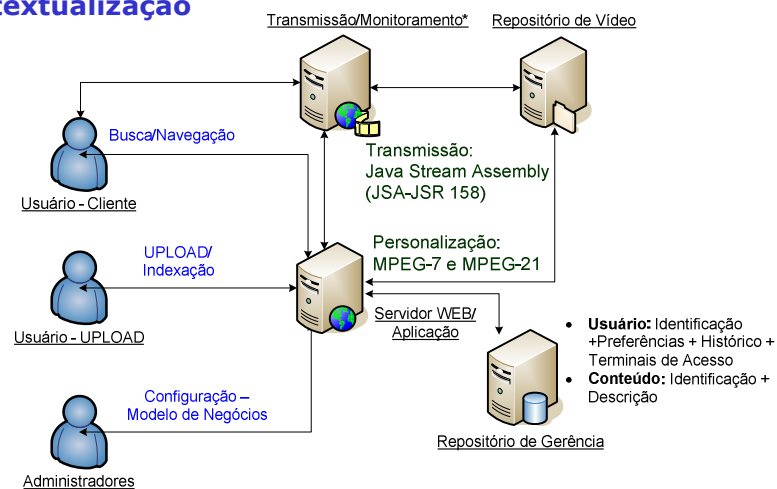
textualização

Transmissão/Monitoramento*

Repositório de Vídeo

Busca/Navegação

Transmissão:
Java Stream Assembly
(JSA-JSR 158)

Usuário - Cliente

UPLOAD/
Indexação

Personalização:
MPEG-7 e MPEG-21

Usuário - UPLOAD

Servidor WEB/
Aplicação

• **Usuário:** Identificação +Preferências + Histórico + Terminais de Acesso
• **Conteúdo:** Identificação + Descrição

Configuração –
Modelo de Negócios

Repositório de Gerência

Administradores